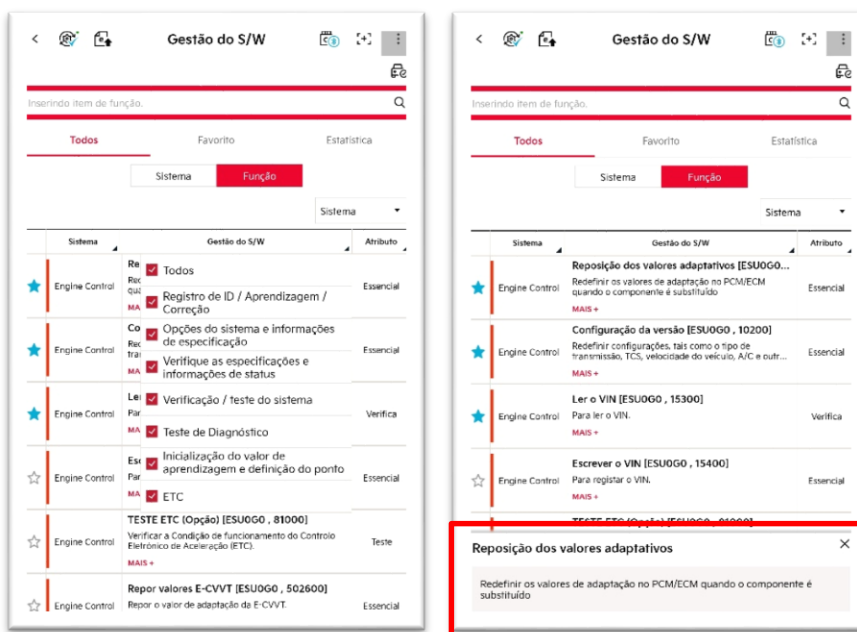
Gestão do S/W

Inserindo item de função.

Todos | Favorito | Estatística

Sistema | Função

Sistema

| Sistema | Gestão do S/W | Atributo |
|---|---|---|
| Engine Control | Re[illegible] Rec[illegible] qua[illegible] MA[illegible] | Essencial |
| Engine Control | Co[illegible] Rec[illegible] tra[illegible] MA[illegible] | Essencial |
| Engine Control | Le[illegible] Par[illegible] MA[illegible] | Verifica |
| Engine Control | Esc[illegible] Par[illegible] MA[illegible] | Essencial |
| Engine Control | TESTE ETC (Opção) [ESU0G0 , 81000] Verificar a Condição de funcionamento do Controlo Eletrónico de Aceleração (ETC). MAIS + | Teste |
| Engine Control | Repor valores E-CVVT [ESU0G0 , 502600] Repor o valor de adaptação da E-CVVT. | Essencial |

Todos
Registro de ID / Aprendizagem / Correção
Opções do sistema e informações de especificação
Verifique as especificações e informações de status
Verificação / teste do sistema
Teste de Diagnóstico
Inicialização do valor de aprendizagem e definição do ponto
ETC

Gestão do S/W

Inserindo item de função.

Todos | Favorito | Estatística

Sistema | Função

Sistema

| Sistema | Gestão do S/W | Atributo |
|---|---|---|
| Engine Control | Reposição dos valores adaptativos [ESU0G0... Redefinir os valores de adaptação no PCM/ECM quando o componente é substituído MAIS + | Essencial |
| Engine Control | Configuração da versão [ESU0G0 , 10200] Redefinir configurações, tais como o tipo de transmissão, TCS, velocidade do veículo, A/C e outr... MAIS + | Essencial |
| Engine Control | Ler o VIN [ESU0G0 , 15300] Para ler o VIN. MAIS + | Verifica |
| Engine Control | Escrever o VIN [ESU0G0 , 15400] Para registar o VIN. MAIS + | Essencial |

Reposição dos valores adaptativos
Redefinir os valores de adaptação no PCM/ECM quando o componente é substituído